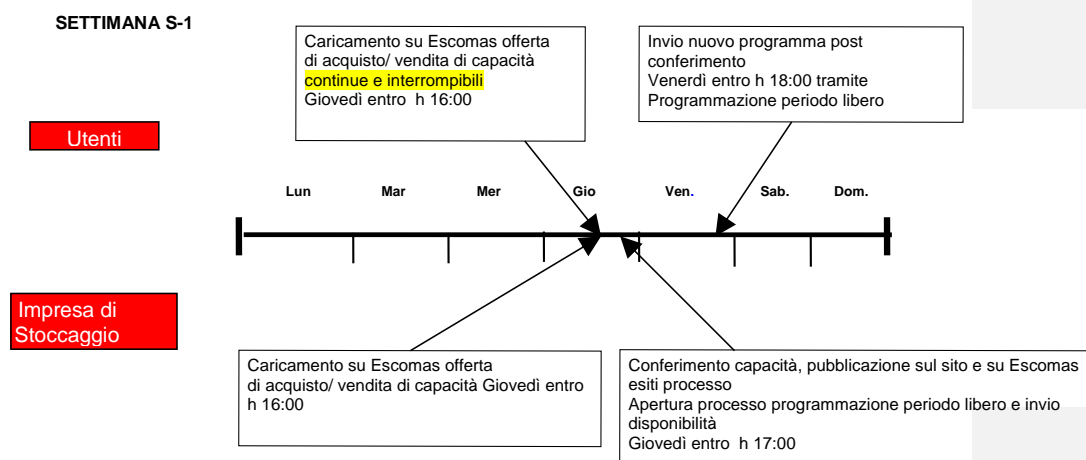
SETTIMANA S-1

Caricamento su Escomas offerta di acquisto/ vendita di capacità continue e interrompibili
Giovedì entro h 16:00

Invio nuovo programma post conferimento
Venerdì entro h 18:00 tramite Programmazione periodo libero

Utenti

Lun Mar Mer Gio Ven. Sab. Dom.

Impresa di Stoccaggio

Caricamento su Escomas offerta di acquisto/ vendita di capacità Giovedì entro h 16:00

Conferimento capacità, pubblicazione sul sito e su Escomas esiti processo
Apertura processo programmazione periodo libero e invio disponibilità
Giovedì entro h 17:00